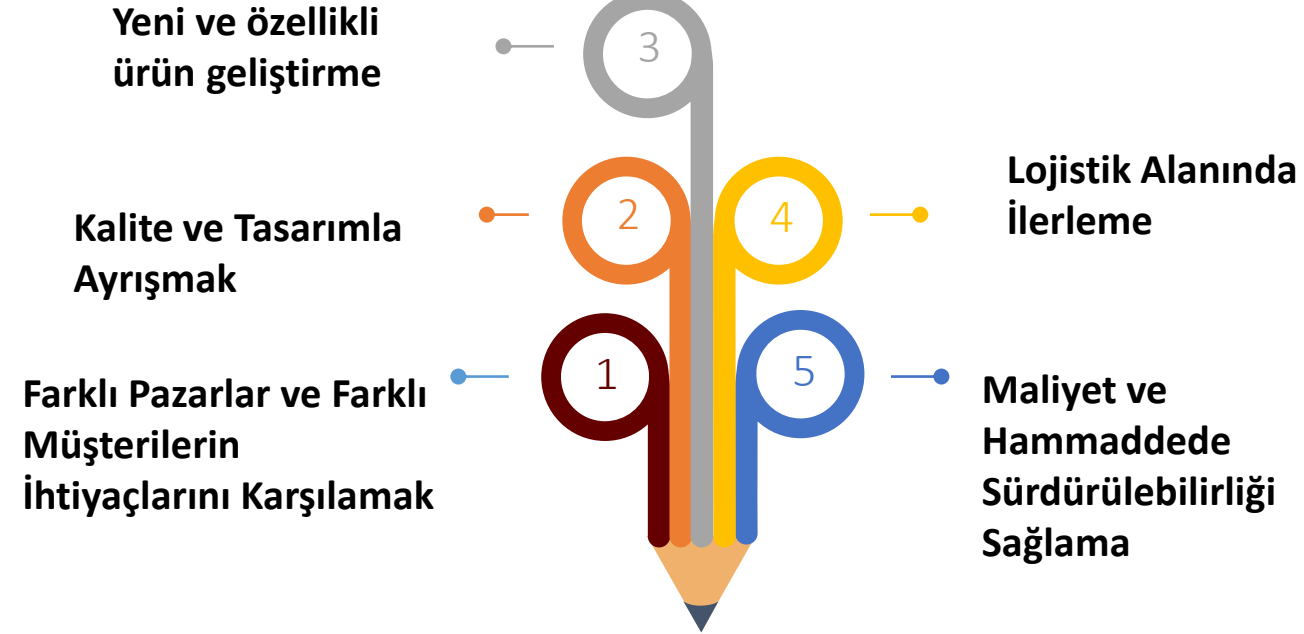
Yeni ve özellikli ürün geliştirme

3

Kalite ve Tasarımla Ayrışmak

2

4

Lojistik Alanında İlerleme

Farklı Pazarlar ve Farklı Müşterilerin İhtiyaçlarını Karşılamak

1

5

Maliyet ve Hammaddede Sürdürülebilirliği Sağlama